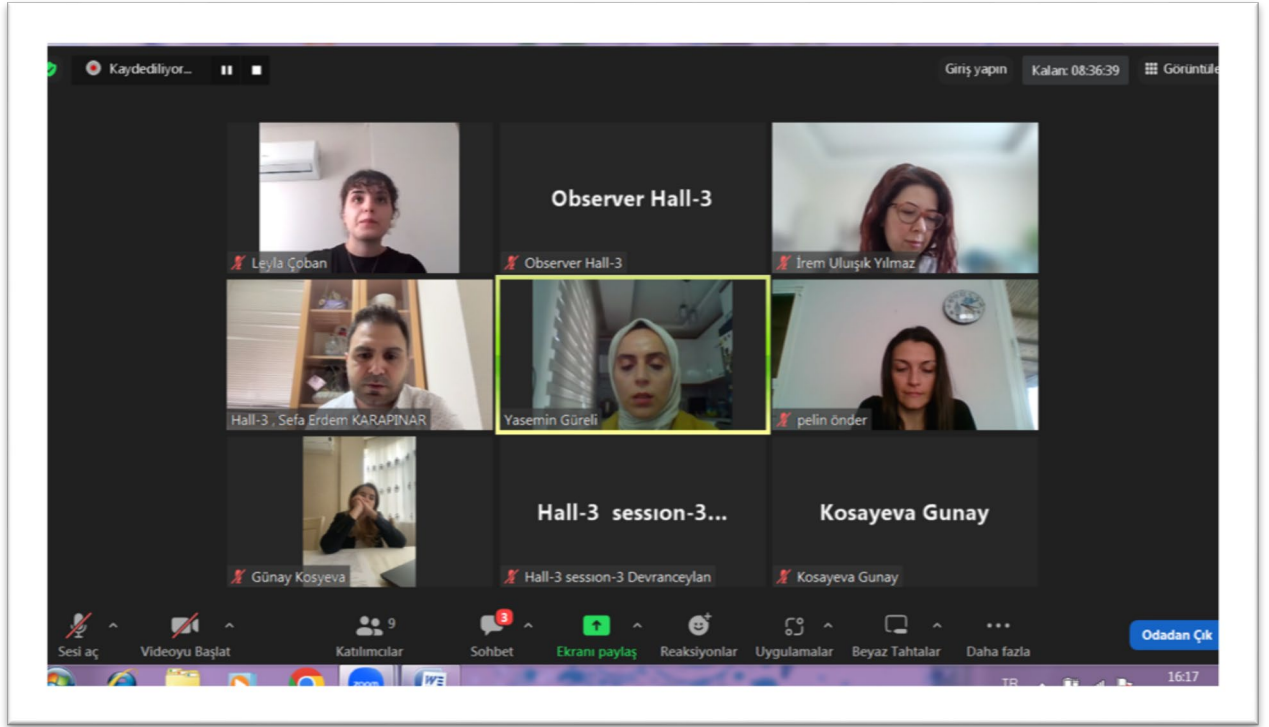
Kaydediliyor...

Giriş yapın

Kalan: 08:36:39

Görüntüle

Leyla Çoban

Observer Hall-3

Observer Hall-3

İrem Uluışık Yılmaz

Hall-3 , Sefa Erdem KARAPINAR

Yasemin Güreli

pelin önder

Günay Kosyeva

Hall-3 sessıon-3...

Hall-3 sessıon-3 Devranceylan

Kosayeva Gunay

Kosayeva Gunay

Sesi aç

Videoyu Başlat

9 Katılımcılar

3 Sohbet

Ekranı paylaş

Reaksiyonlar

Uygulamalar

Beyaz Tahtalar

Daha fazla

Odadan Çık

TR

16:17